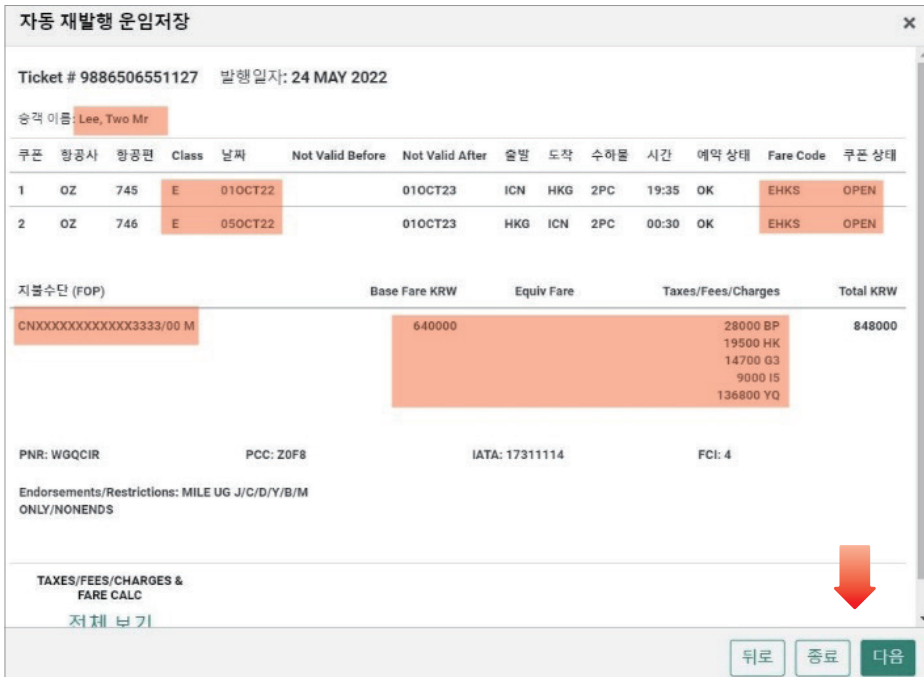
자동 재발행 운임저장

×

Ticket # 9886506551127 발행일자: 24 MAY 2022

승객 이름: Lee, Two Mr

| 쿠폰 | 항공사 | 항공편 | Class | 날짜 | Not Valid Before | Not Valid After | 출발 | 도착 | 수하물 | 시간 | 예약 상태 | Fare Code | 쿠폰 상태 |
|---|---|---|---|---|---|---|---|---|---|---|---|---|---|
| 1 | OZ | 745 | E | 01OCT22 | | 01OCT23 | ICN | HKG | 2PC | 19:35 | OK | EHKS | OPEN |
| 2 | OZ | 746 | E | 05OCT22 | | 01OCT23 | HKG | ICN | 2PC | 00:30 | OK | EHKS | OPEN |

| 지불수단 (FOP) | Base Fare KRW | Equiv Fare | Taxes/Fees/Charges | Total KRW |
|---|---|---|---|---|
| CNXXXXXXXXXXXX3333/00 M | 640000 | | 28000 BP 19500 HK 14700 G3 9000 I5 136800 YQ | 848000 |

PNR: WGQCIR PCC: Z0F8 IATA: 17311114 FCI: 4

Endorsements/Restrictions: MILE UG J/C/D/Y/B/M ONLY/NONENDS

TAXES/FEES/CHARGES & FARE CALC

전체 보기

뒤로 종료 다음